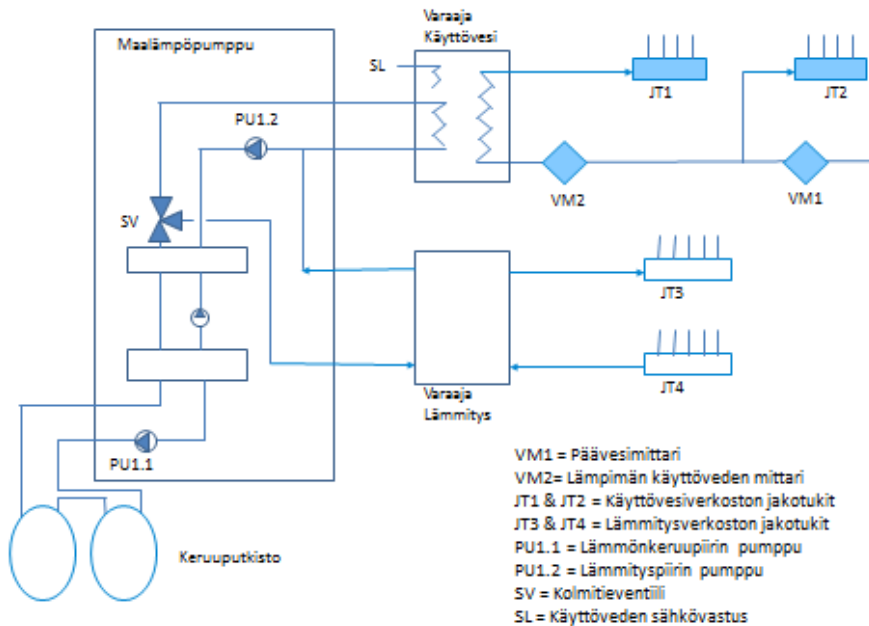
Maalämpöpumppu

Varaaja
Käyttövesi

SL

JT1

JT2

PU1.2

VM2

VM1

SV

JT3

JT4

Varaaja
Lämmitys

PU1.1

Keruuputkisto

VM1 = Päävesimittari
VM2= Lämpimän käyttöveden mittari
JT1 & JT2 = Käyttövesiverkoston jakotukit
JT3 & JT4 = Lämmitysverkoston jakotukit
PU1.1 = Lämmönkeruupiirin pumppu
PU1.2 = Lämmityspiirin pumppu
SV = Kolmitieventiili
SL = Käyttöveden sähkövastus